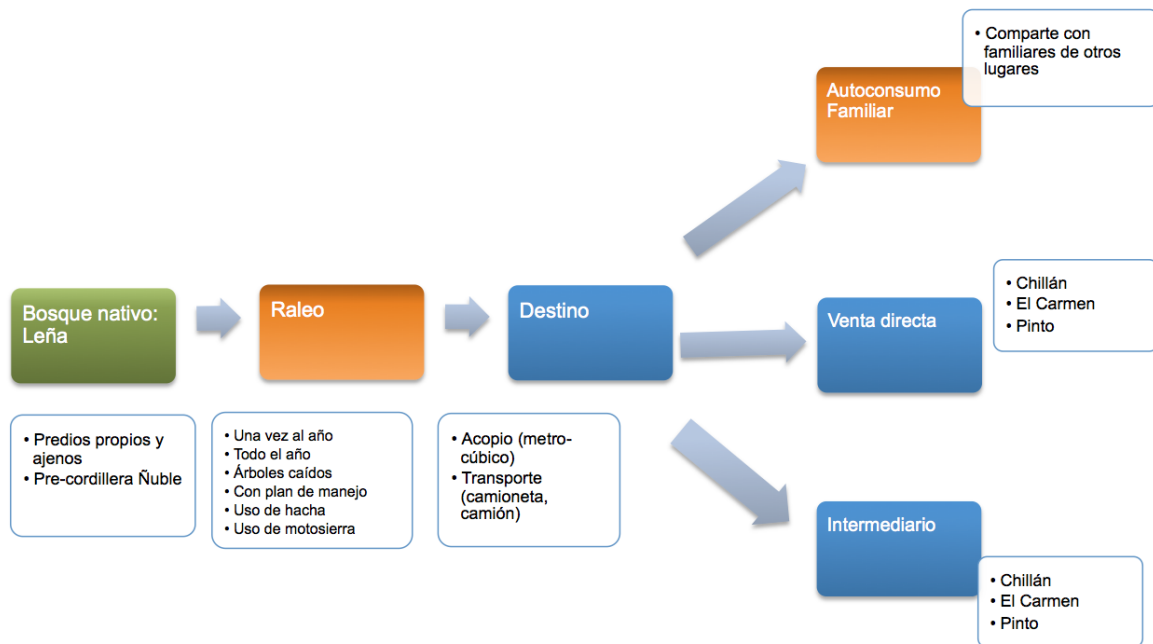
Bosque nativo: Leña

• Predios propios y ajenos
• Pre-cordillera Ñuble

Raleo

• Una vez al año
• Todo el año
• Árboles caídos
• Con plan de manejo
• Uso de hacha
• Uso de motosierra

Destino

• Acopio (metro-cúbico)
• Transporte (camioneta, camión)

Autoconsumo Familiar

• Comparte con familiares de otros lugares

Venta directa

• Chillán
• El Carmen
• Pinto

Intermediario

• Chillán
• El Carmen
• Pinto